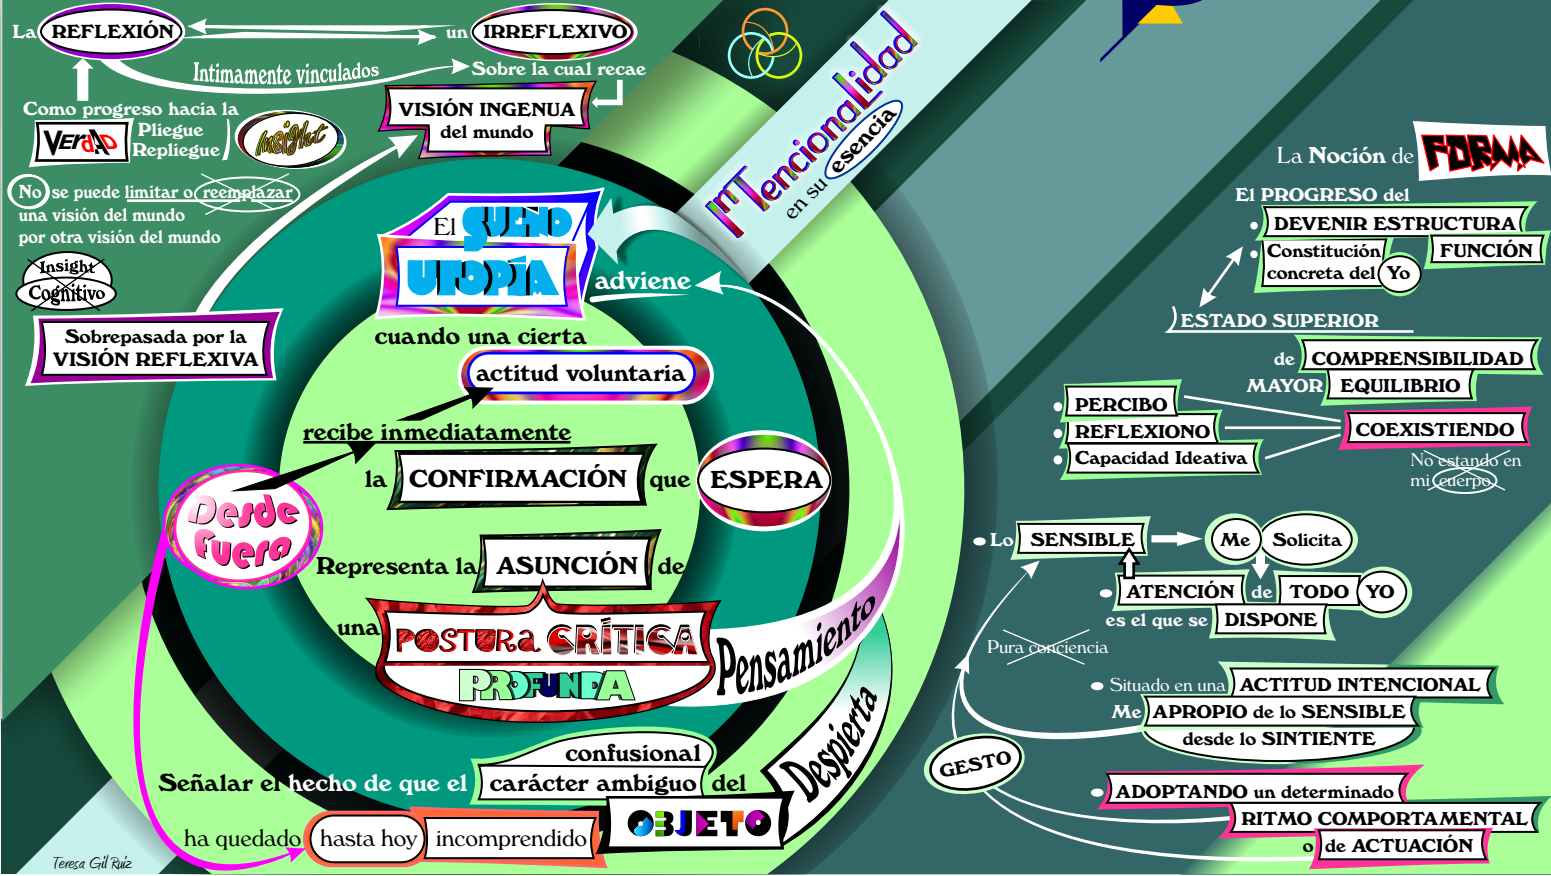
La REFLEXIÓN un IRREFLEXIVO
Intimamente vinculados
Sobre la cual recae
VISIÓN INGENUA del mundo
Como progreso hacia la
VERDAD
Pliegue Repliegue
Insight
No se puede limitar o reemplazar una visión del mundo por otra visión del mundo
Insight Cognitivo
Sobrepasada por la VISIÓN REFLEXIVA

Intencionalidad en su esencia

El SUEÑO UTOPÍA
adviene
cuando una cierta
actitud voluntaria
recibe inmediatamente
la CONFIRMACIÓN que ESPERA
Desde Fuera
Representa la ASUNCIÓN de
una POSTURA CRÍTICA PROFUNDA
Pensamiento
Despierta
Señalar el hecho de que el confusional carácter ambiguo del OBJETO
ha quedado hasta hoy incomprendido
Teresa Gil Ruiz

La Noción de FORMA
El PROGRESO del
DEVENIR ESTRUCTURA
Constitución concreta del Yo
FUNCIÓN
ESTADO SUPERIOR
de COMPRENSIBILIDAD
MAYOR EQUILIBRIO
PERCIBO
REFLEXIONO
Capacidad Ideativa
COEXISTIENDO
No estando en mi cuerpo
Lo SENSIBLE
Me Solicita
ATENCIÓN de TODO YO
es el que se DISPONE
Pura conciencia
Situado en una ACTITUD INTENCIONAL
Me APROPIO de lo SENSIBLE desde lo SINTIENTE
GESTO
ADOPTANDO un determinado
RITMO COMPORTAMENTAL
o de ACTUACIÓN